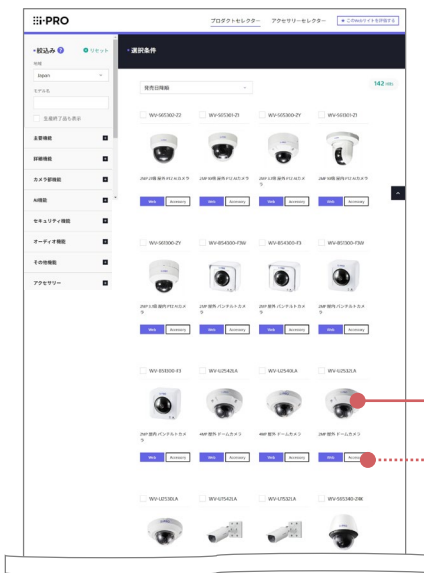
i-PRO

プロダクトセレクター　アクセサリーセレクター　このWebサイトを評価する

絞込み　リセット

地域

Japan

モデル名

生産終了品も表示

主要機能

詳細機能

カメラ部機能

AI機能

セキュリティ機能

オーディオ機能

その他機能

アクセサリー

選択条件

発売日降順

142 Hits

WV-S65302-Z2

2MP 22倍 屋外 PTZ AIカメラ

Web　Accessory

WV-S65301-Z1

2MP 10倍 屋外 PTZ AIカメラ

Web　Accessory

WV-S65300-ZY

2MP 32倍 屋外 PTZ AIカメラ

Web　Accessory

WV-S61301-Z1

2MP 10倍 屋内 PTZ AIカメラ

Web　Accessory

WV-S61300-ZY

2MP 32倍 屋内 PTZ AIカメラ

Web　Accessory

WV-B54300-F3W

2MP 屋外 バンデルトカメラ

Web　Accessory

WV-B54300-F3

2MP 屋外 バンデルトカメラ

Web　Accessory

WV-B51300-F3W

2MP 屋内 バンデルトカメラ

Web　Accessory

WV-B51300-F3

2MP 屋内 バンデルトカメラ

Web　Accessory

WV-U2542LA

4MP 屋外 ドームカメラ

Web　Accessory

WV-U2540LA

4MP 屋外 ドームカメラ

Web　Accessory

WV-U2532LA

2MP 屋外 ドームカメラ

Web　Accessory

WV-U2530LA

WV-U1542LA

WV-U1532LA

WV-S65340-Z4K